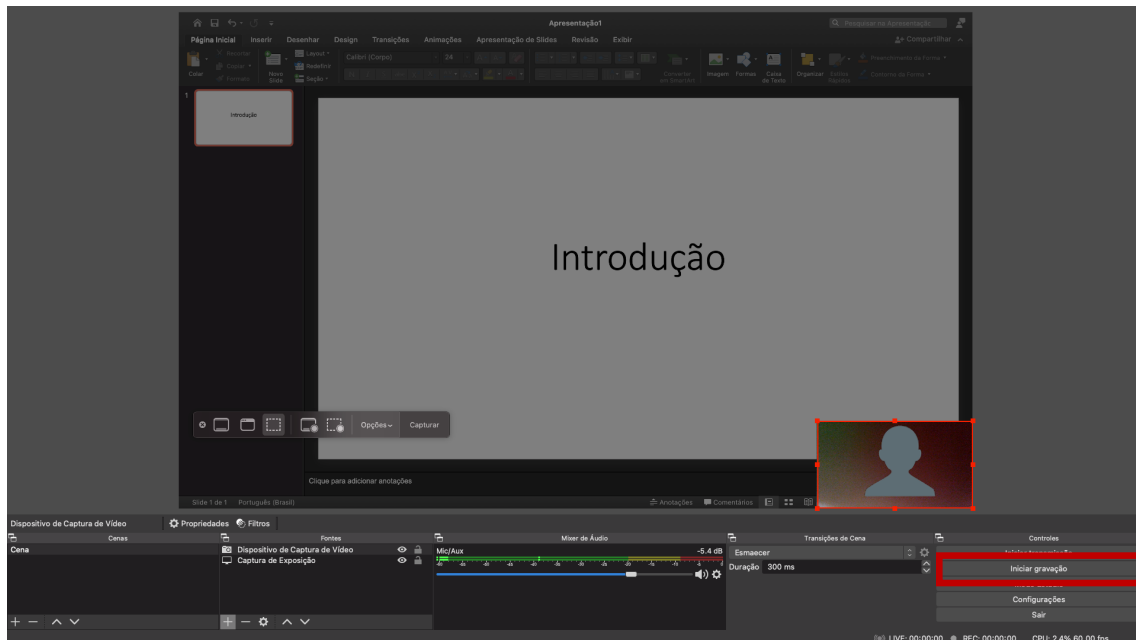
Apresentação1

Q Pesquisar na Apresentação

Página Inicial Inserir Desenhar Design Transições Animações Apresentação de Slides Revisão Exibir

Compartilhar

Colar Recortar Copiar Formatar Novo Slide Layout Redefinir Seção Calibri (Corpo) 24 Converter em SmartArt Imagem Formas Caixa de Texto Organizar Estilos Rápidos Preenchimento da Forma Contorno da Forma

1

Introdução

Introdução

Opções Capturar

Clique para adicionar anotações

Slide 1 de 1 Português (Brasil)

Anotações Comentários

Dispositivo de Captura de Vídeo Propriedades Filtros

Cenas

Cena

Fontes

Dispositivo de Captura de Vídeo

Captura de Exposição

Mixer de Áudio

Mic/Aux -5.4 dB

Transições de Cena

Esmaecer

Duração 300 ms

Controles

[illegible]

Iniciar gravação

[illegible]

Configurações

Sair

LIVE: 00:00:00 REC: 00:00:00 CPU: 2.4% 60.00 fps